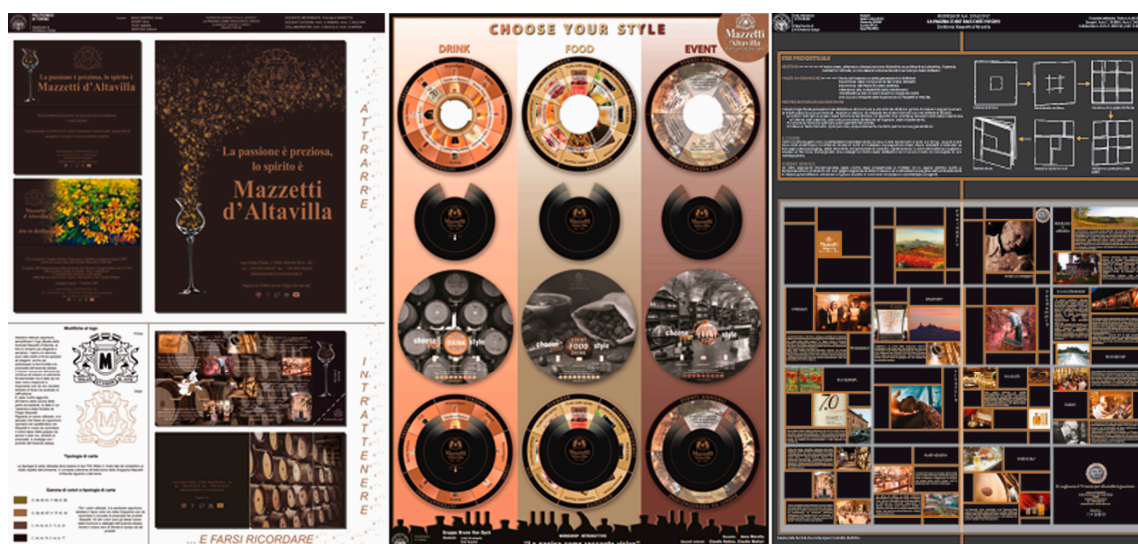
La passione è preziosa, lo spirito è
Mazzetti d'Altavilla

La passione è preziosa, lo spirito è
Mazzetti d'Altavilla

ATTRARRE

Modifiche al logo

Tipologia di carta

Gamma di colori e tipologie di carta

INTRATTENERE

... E FARSI RICORDARE

CHOOSE YOUR STYLE

DRINK
FOOD
EVENT

Mazzetti d'Altavilla

choose drink style
choose food style
choose event style

TEA PRESENTABLE

7.0